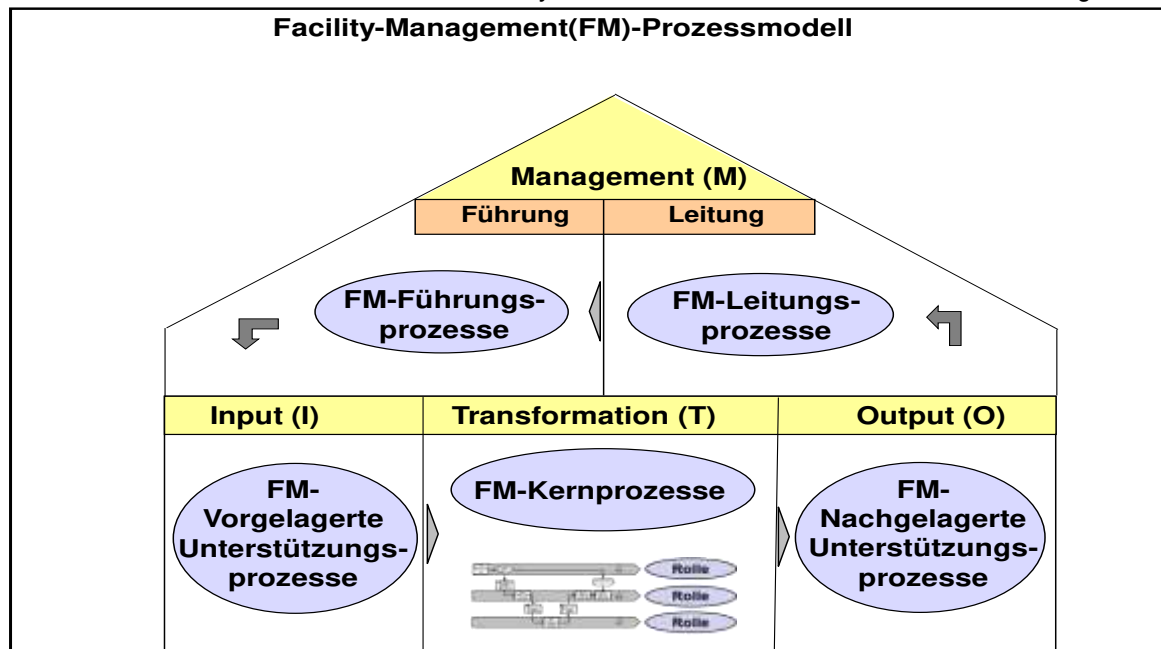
Facility-Management(FM)-Prozessmodell

Management (M)

Führung

Leitung

FM-Führungsprozesse

FM-Leitungsprozesse

Input (I)

Transformation (T)

Output (O)

FM-Vorgelagerte Unterstützungsprozesse

FM-Kernprozesse

Rolle

Rolle

Rolle

FM-Nachgelagerte Unterstützungsprozesse